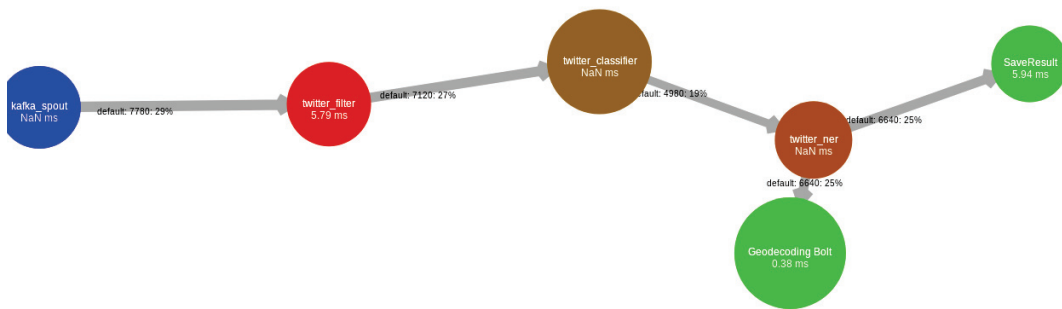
kafka_spout
NaN ms

default: 7780: 29%

twitter_filter
5.79 ms

default: 7120: 27%

twitter_classifier
NaN ms

default: 4980: 19%

twitter_ner
NaN ms

default: 6640: 25%

SaveResult
5.94 ms

default: 6640: 25%

Geodecoding Bolt
0.38 ms